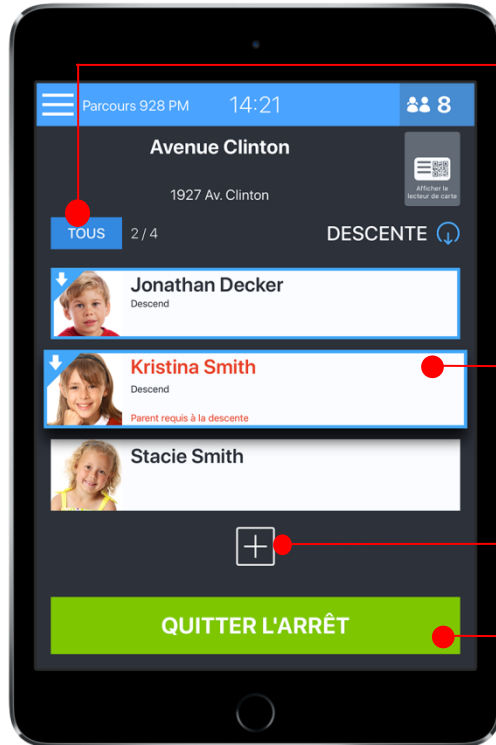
Parcours 928 PM 14:21 8

Avenue Clinton

1927 Av. Clinton

Afficher le lecteur de carte

TOUS 2 / 4

DESCENTE

Jonathan Decker
Descend

Kristina Smith
Descend
Parent requis à la descente

Stacie Smith

QUITTER L'ARRÊT